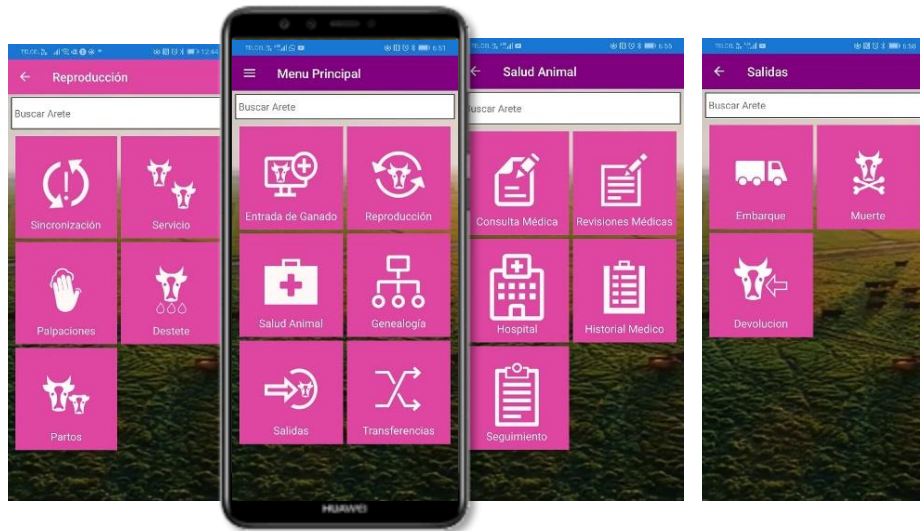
TELCEL 12:44
← Reproducción
Buscar Arete
Sincronización
Servicio
Palpaciones
Destete
Partos

TELCEL 6:51
Menu Principal
Buscar Arete
Entrada de Ganado
Reproducción
Salud Animal
Genealogía
Salidas
Transferencias
HUAWEI

TELCEL 6:55
← Salud Animal
Buscar Arete
Consulta Médica
Revisiones Médicas
Hospital
Historial Medico
Seguimiento

TELCEL 6:58
← Salidas
Buscar Arete
Embarque
Muerte
Devolucion